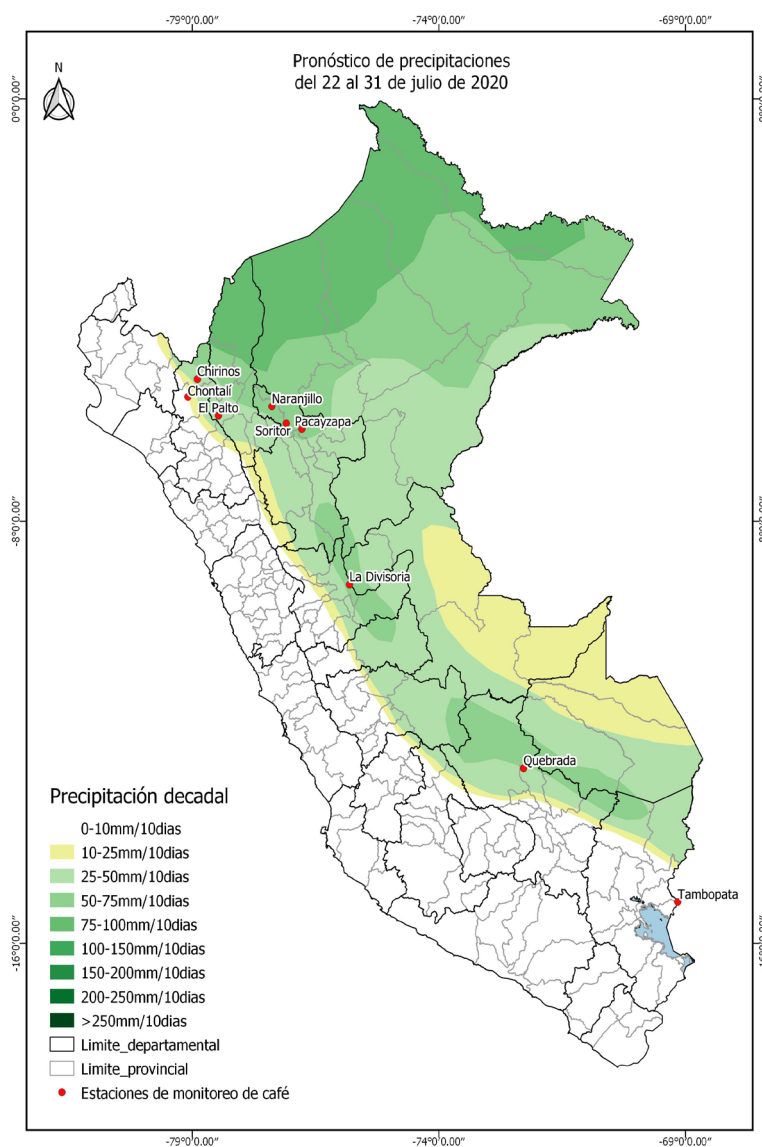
-79°0'0.00"
-74°0'0.00"
-69°0'0.00"

Pronóstico de precipitaciones
del 22 al 31 de julio de 2020

N

0°0'0.00"
0°0'0.00"

Chirinos
Chontalí
El Palto
Naranjillo
Soritor
Pacayzapa

-8°0'0.00"
-8°0'0.00"

La Divisoria

Quebrada

Tambopata

-16°0'0.00"
-16°0'0.00"

Precipitación decadal
0-10mm/10dias
10-25mm/10dias
25-50mm/10dias
50-75mm/10dias
75-100mm/10dias
100-150mm/10dias
150-200mm/10dias
200-250mm/10dias
>250mm/10dias
Limite_departamental
Limite_provincial
Estaciones de monitoreo de café

-79°0'0.00"
-74°0'0.00"
-69°0'0.00"